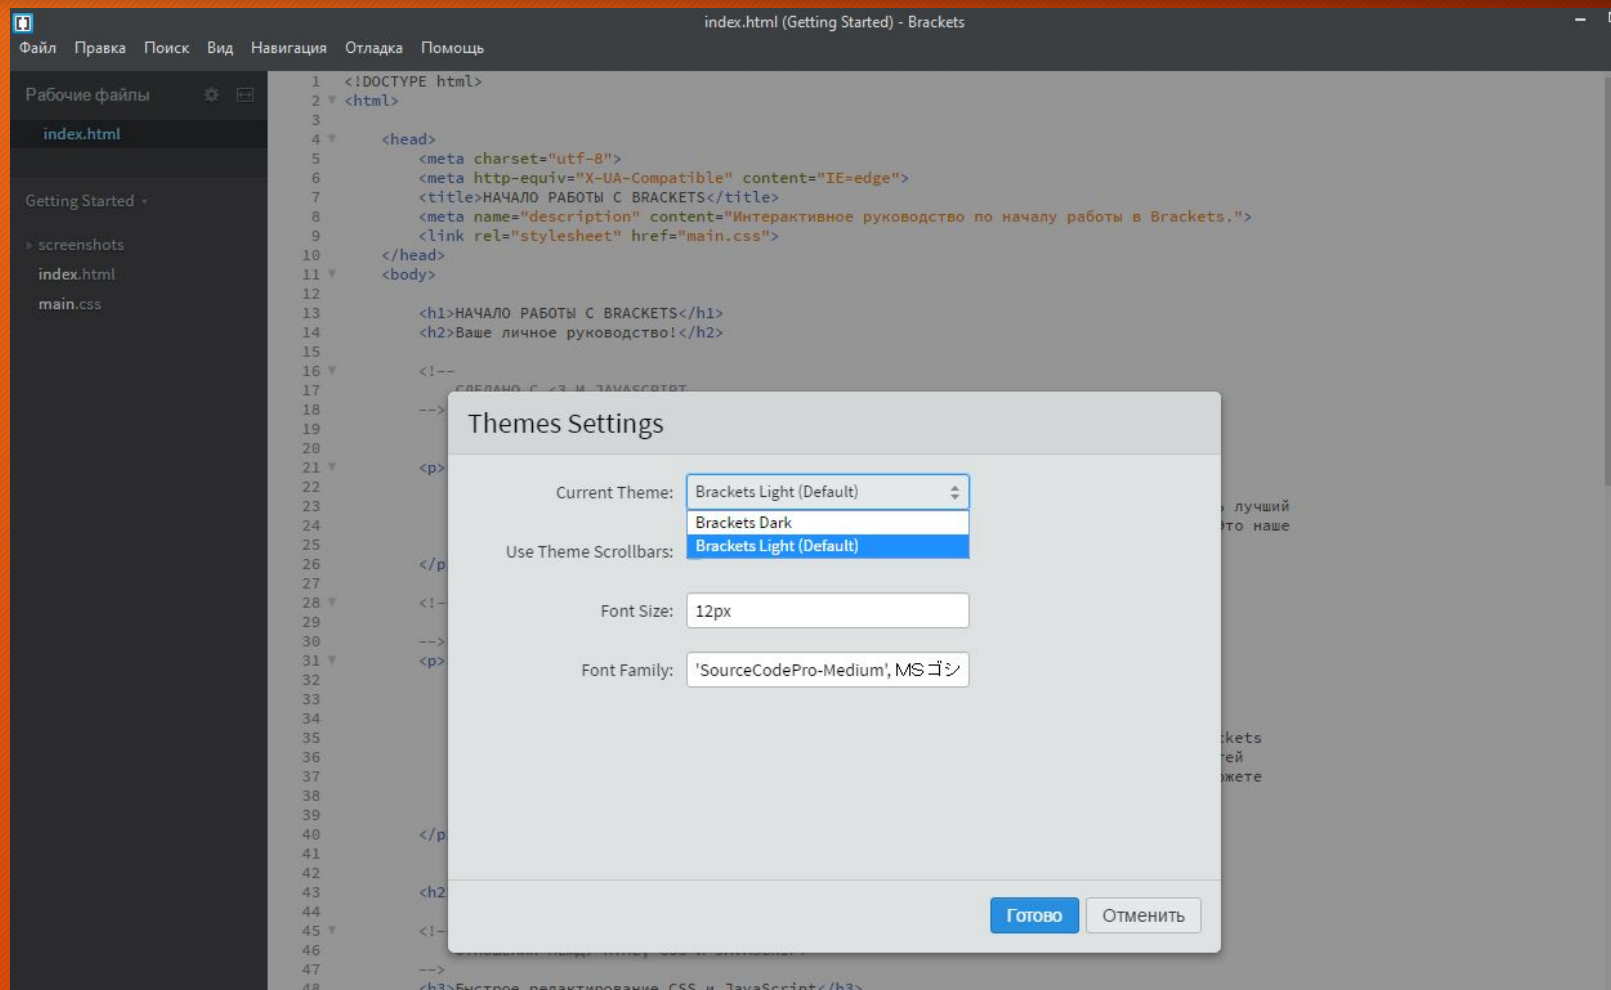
index.html (Getting Started) - Brackets

Файл Правка Поиск Вид Навигация Отладка Помощь

Рабочие файлы
index.html

Getting Started
screenshots
index.html
main.css

1 <!DOCTYPE html>
2 <html>
3
4 <head>
5 <meta charset="utf-8">
6 <meta http-equiv="X-UA-Compatible" content="IE=edge">
7 <title>НАЧАЛО РАБОТЫ С BRACKETS</title>
8 <meta name="description" content="Интерактивное руководство по началу работы в Brackets.">
9 <link rel="stylesheet" href="main.css">
10 </head>
11 <body>
12
13 <h1>НАЧАЛО РАБОТЫ С BRACKETS</h1>
14 <h2>Ваше личное руководство!</h2>
15
16 <!--
17 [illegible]
18 -->
19
20
21 <p>
22
23 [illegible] лучший
24 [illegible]то наше
25
26 </p
27
28 <!-
29
30 -->
31 <p>
32
33
34
35 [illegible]kets
36 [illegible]тей
37 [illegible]жете
38
39
40 </p
41
42
43 <h2
44
45 <!-
46 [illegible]
47 -->
48 <h3>Быстрое редактирование CSS и JavaScript</h3>

Themes Settings

Current Theme: Brackets Light (Default)
Brackets Dark
Brackets Light (Default)
Use Theme Scrollbars:
Font Size: 12px
Font Family: 'SourceCodePro-Medium', MS ゴシ

Готово Отменить